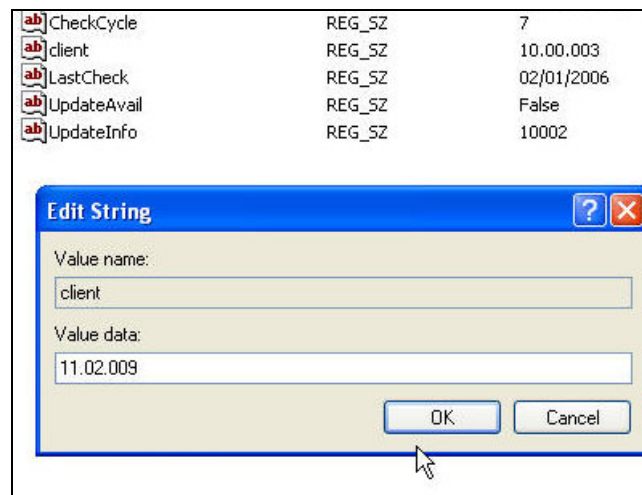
| | | |
|---|---|---|
| ab CheckCycle | REG_SZ | 7 |
| ab client | REG_SZ | 10.00.003 |
| ab LastCheck | REG_SZ | 02/01/2006 |
| ab UpdateAvail | REG_SZ | False |
| ab UpdateInfo | REG_SZ | 10002 |

Edit String

?

Value name:

client

Value data:

11.02.009

OK

Cancel